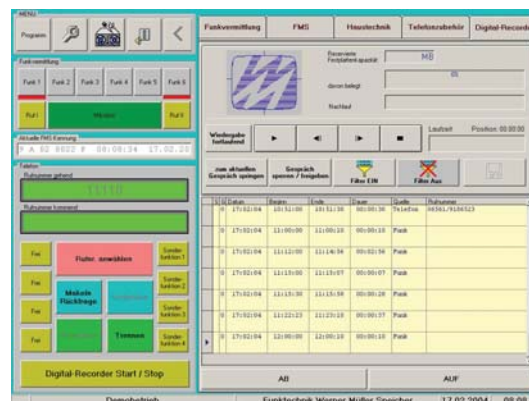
MENU

Programm

Funkvermittlung

Funk 1 Funk 2 Funk 3 Funk 4 Funk 5 Funk 6

Ruf I Mithören Ruf II

Aktuelle FMS Kennung

F A 02 0822 F 08:08:34 17.02.20

Telefon

Rufnummer gehend

11110

Rufnummer kommend

Frei Rufnr. anwählen Sonderfunktion 1

Frei Makeln Rückfrage Sonderfunktion 2

Frei Sonderfunktion 3

Frei Trennen Sonderfunktion 4

Digital-Recorder Start / Stop

Funkvermittlung FMS Haustechnik Telefonzubehör Digital-Recorder

Reservierte Festplattenkapazität MB

davon belegt 0%

Nachlauf

Wiedergabe fortlaufend

Laufzeit Position: 00:00:00

zum aktuellen Gespräch springen

Gespräch sperren / freigeben

Filter EIN

Filter Aus

| S | U | Datum | Beginn | Ende | Dauer | Quelle | Rufnummer |
|---|---|---|---|---|---|---|---|
| | 0 | 17.02.04 | 10:51:00 | 10:51:30 | 00:00:30 | Telefon | 06561/9186523 |
| | 0 | 17.02.04 | 11:00:00 | 11:00:20 | 00:00:20 | Funk | |
| | 0 | 17.02.04 | 11:12:00 | 11:14:56 | 00:02:56 | Funk | |
| | 0 | 17.02.04 | 11:15:00 | 11:15:07 | 00:00:07 | Funk | |
| | 0 | 17.02.04 | 11:15:30 | 11:15:58 | 00:00:28 | Funk | |
| | 0 | 17.02.04 | 11:22:23 | 11:23:10 | 00:00:37 | Funk | |
| | 0 | 17.02.04 | 12:00:00 | 12:00:10 | 00:00:10 | Funk | |

AB AUF

Demobetrieb Funktechnik Werner Müller Speicher 17.02.2004 08:08